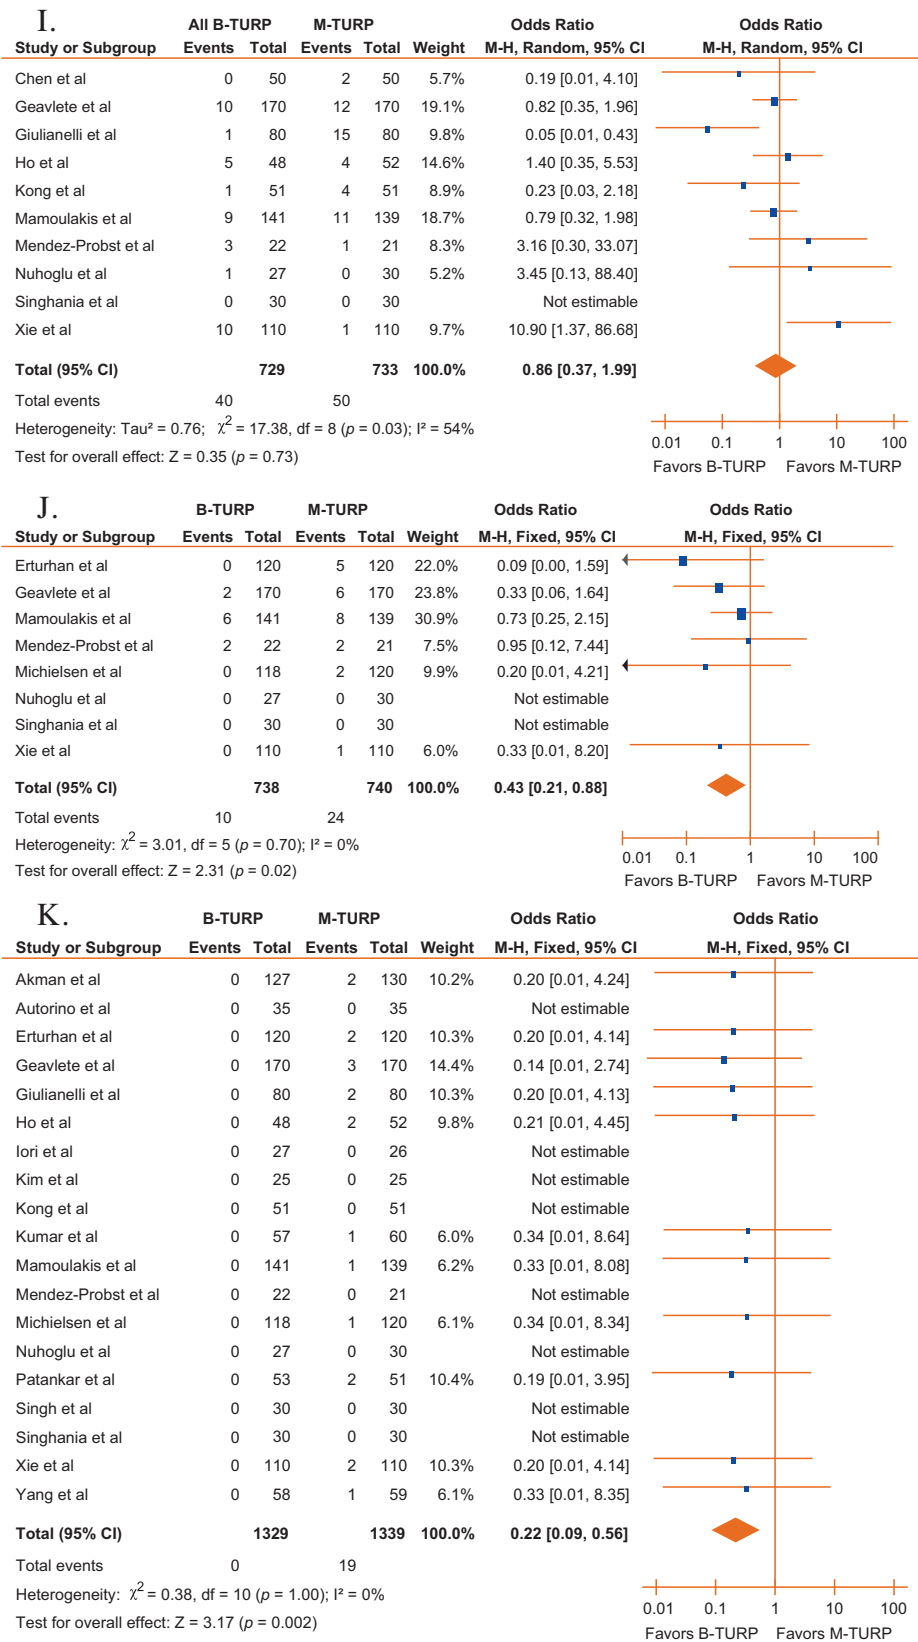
I.

| Study or Subgroup | All B-TURP Events | All B-TURP Total | M-TURP Events | M-TURP Total | Weight | Odds Ratio M-H, Random, 95% CI |
|---|---|---|---|---|---|---|
| Chen et al | 0 | 50 | 2 | 50 | 5.7% | 0.19 [0.01, 4.10] |
| Geavlete et al | 10 | 170 | 12 | 170 | 19.1% | 0.82 [0.35, 1.96] |
| Giulianelli et al | 1 | 80 | 15 | 80 | 9.8% | 0.05 [0.01, 0.43] |
| Ho et al | 5 | 48 | 4 | 52 | 14.6% | 1.40 [0.35, 5.53] |
| Kong et al | 1 | 51 | 4 | 51 | 8.9% | 0.23 [0.03, 2.18] |
| Mamoulakis et al | 9 | 141 | 11 | 139 | 18.7% | 0.79 [0.32, 1.98] |
| Mendez-Probst et al | 3 | 22 | 1 | 21 | 8.3% | 3.16 [0.30, 33.07] |
| Nuhoglu et al | 1 | 27 | 0 | 30 | 5.2% | 3.45 [0.13, 88.40] |
| Singhania et al | 0 | 30 | 0 | 30 | | Not estimable |
| Xie et al | 10 | 110 | 1 | 110 | 9.7% | 10.90 [1.37, 86.68] |
| **Total (95% CI)** | | **729** | | **733** | **100.0%** | **0.86 [0.37, 1.99]** |
| Total events | 40 | | 50 | | | |

Odds Ratio M-H, Random, 95% CI

Heterogeneity: Tau² = 0.76; $\chi^2$ = 17.38, df = 8 ($p$ = 0.03); I² = 54%
Test for overall effect: Z = 0.35 ($p$ = 0.73)

0.01 0.1 1 10 100
Favors B-TURP Favors M-TURP

J.

| Study or Subgroup | B-TURP Events | B-TURP Total | M-TURP Events | M-TURP Total | Weight | Odds Ratio M-H, Fixed, 95% CI |
|---|---|---|---|---|---|---|
| Erturhan et al | 0 | 120 | 5 | 120 | 22.0% | 0.09 [0.00, 1.59] |
| Geavlete et al | 2 | 170 | 6 | 170 | 23.8% | 0.33 [0.06, 1.64] |
| Mamoulakis et al | 6 | 141 | 8 | 139 | 30.9% | 0.73 [0.25, 2.15] |
| Mendez-Probst et al | 2 | 22 | 2 | 21 | 7.5% | 0.95 [0.12, 7.44] |
| Michielsen et al | 0 | 118 | 2 | 120 | 9.9% | 0.20 [0.01, 4.21] |
| Nuhoglu et al | 0 | 27 | 0 | 30 | | Not estimable |
| Singhania et al | 0 | 30 | 0 | 30 | | Not estimable |
| Xie et al | 0 | 110 | 1 | 110 | 6.0% | 0.33 [0.01, 8.20] |
| **Total (95% CI)** | | **738** | | **740** | **100.0%** | **0.43 [0.21, 0.88]** |
| Total events | 10 | | 24 | | | |

Odds Ratio M-H, Fixed, 95% CI

Heterogeneity: $\chi^2$ = 3.01, df = 5 ($p$ = 0.70); I² = 0%
Test for overall effect: Z = 2.31 ($p$ = 0.02)

0.01 0.1 1 10 100
Favors B-TURP Favors M-TURP

K.

| Study or Subgroup | B-TURP Events | B-TURP Total | M-TURP Events | M-TURP Total | Weight | Odds Ratio M-H, Fixed, 95% CI |
|---|---|---|---|---|---|---|
| Akman et al | 0 | 127 | 2 | 130 | 10.2% | 0.20 [0.01, 4.24] |
| Autorino et al | 0 | 35 | 0 | 35 | | Not estimable |
| Erturhan et al | 0 | 120 | 2 | 120 | 10.3% | 0.20 [0.01, 4.14] |
| Geavlete et al | 0 | 170 | 3 | 170 | 14.4% | 0.14 [0.01, 2.74] |
| Giulianelli et al | 0 | 80 | 2 | 80 | 10.3% | 0.20 [0.01, 4.13] |
| Ho et al | 0 | 48 | 2 | 52 | 9.8% | 0.21 [0.01, 4.45] |
| Iori et al | 0 | 27 | 0 | 26 | | Not estimable |
| Kim et al | 0 | 25 | 0 | 25 | | Not estimable |
| Kong et al | 0 | 51 | 0 | 51 | | Not estimable |
| Kumar et al | 0 | 57 | 1 | 60 | 6.0% | 0.34 [0.01, 8.64] |
| Mamoulakis et al | 0 | 141 | 1 | 139 | 6.2% | 0.33 [0.01, 8.08] |
| Mendez-Probst et al | 0 | 22 | 0 | 21 | | Not estimable |
| Michielsen et al | 0 | 118 | 1 | 120 | 6.1% | 0.34 [0.01, 8.34] |
| Nuhoglu et al | 0 | 27 | 0 | 30 | | Not estimable |
| Patankar et al | 0 | 53 | 2 | 51 | 10.4% | 0.19 [0.01, 3.95] |
| Singh et al | 0 | 30 | 0 | 30 | | Not estimable |
| Singhania et al | 0 | 30 | 0 | 30 | | Not estimable |
| Xie et al | 0 | 110 | 2 | 110 | 10.3% | 0.20 [0.01, 4.14] |
| Yang et al | 0 | 58 | 1 | 59 | 6.1% | 0.33 [0.01, 8.35] |
| **Total (95% CI)** | | **1329** | | **1339** | **100.0%** | **0.22 [0.09, 0.56]** |
| Total events | 0 | | 19 | | | |

Odds Ratio M-H, Fixed, 95% CI

Heterogeneity: $\chi^2$ = 0.38, df = 10 ($p$ = 1.00); I² = 0%
Test for overall effect: Z = 3.17 ($p$ = 0.002)

0.01 0.1 1 10 100
Favors B-TURP Favors M-TURP